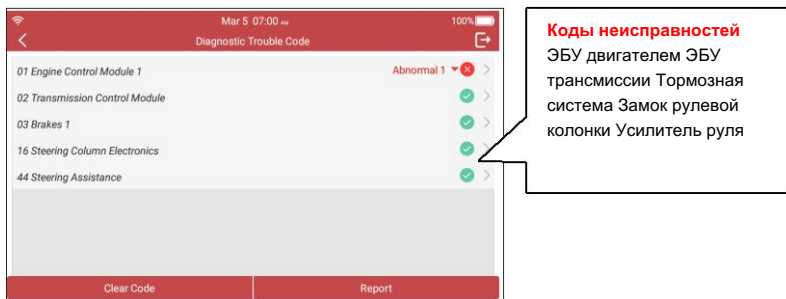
Mar 5 07:00 AM
100%
Diagnostic Trouble Code

01 Engine Control Module 1
Abnormal 1
02 Transmission Control Module
03 Brakes 1
16 Steering Column Electronics
44 Steering Assistance

Clear Code
Report

Коды неисправностей
ЭБУ двигателем ЭБУ трансмиссии Тормозная система Замок рулевой колонки Усилитель руля